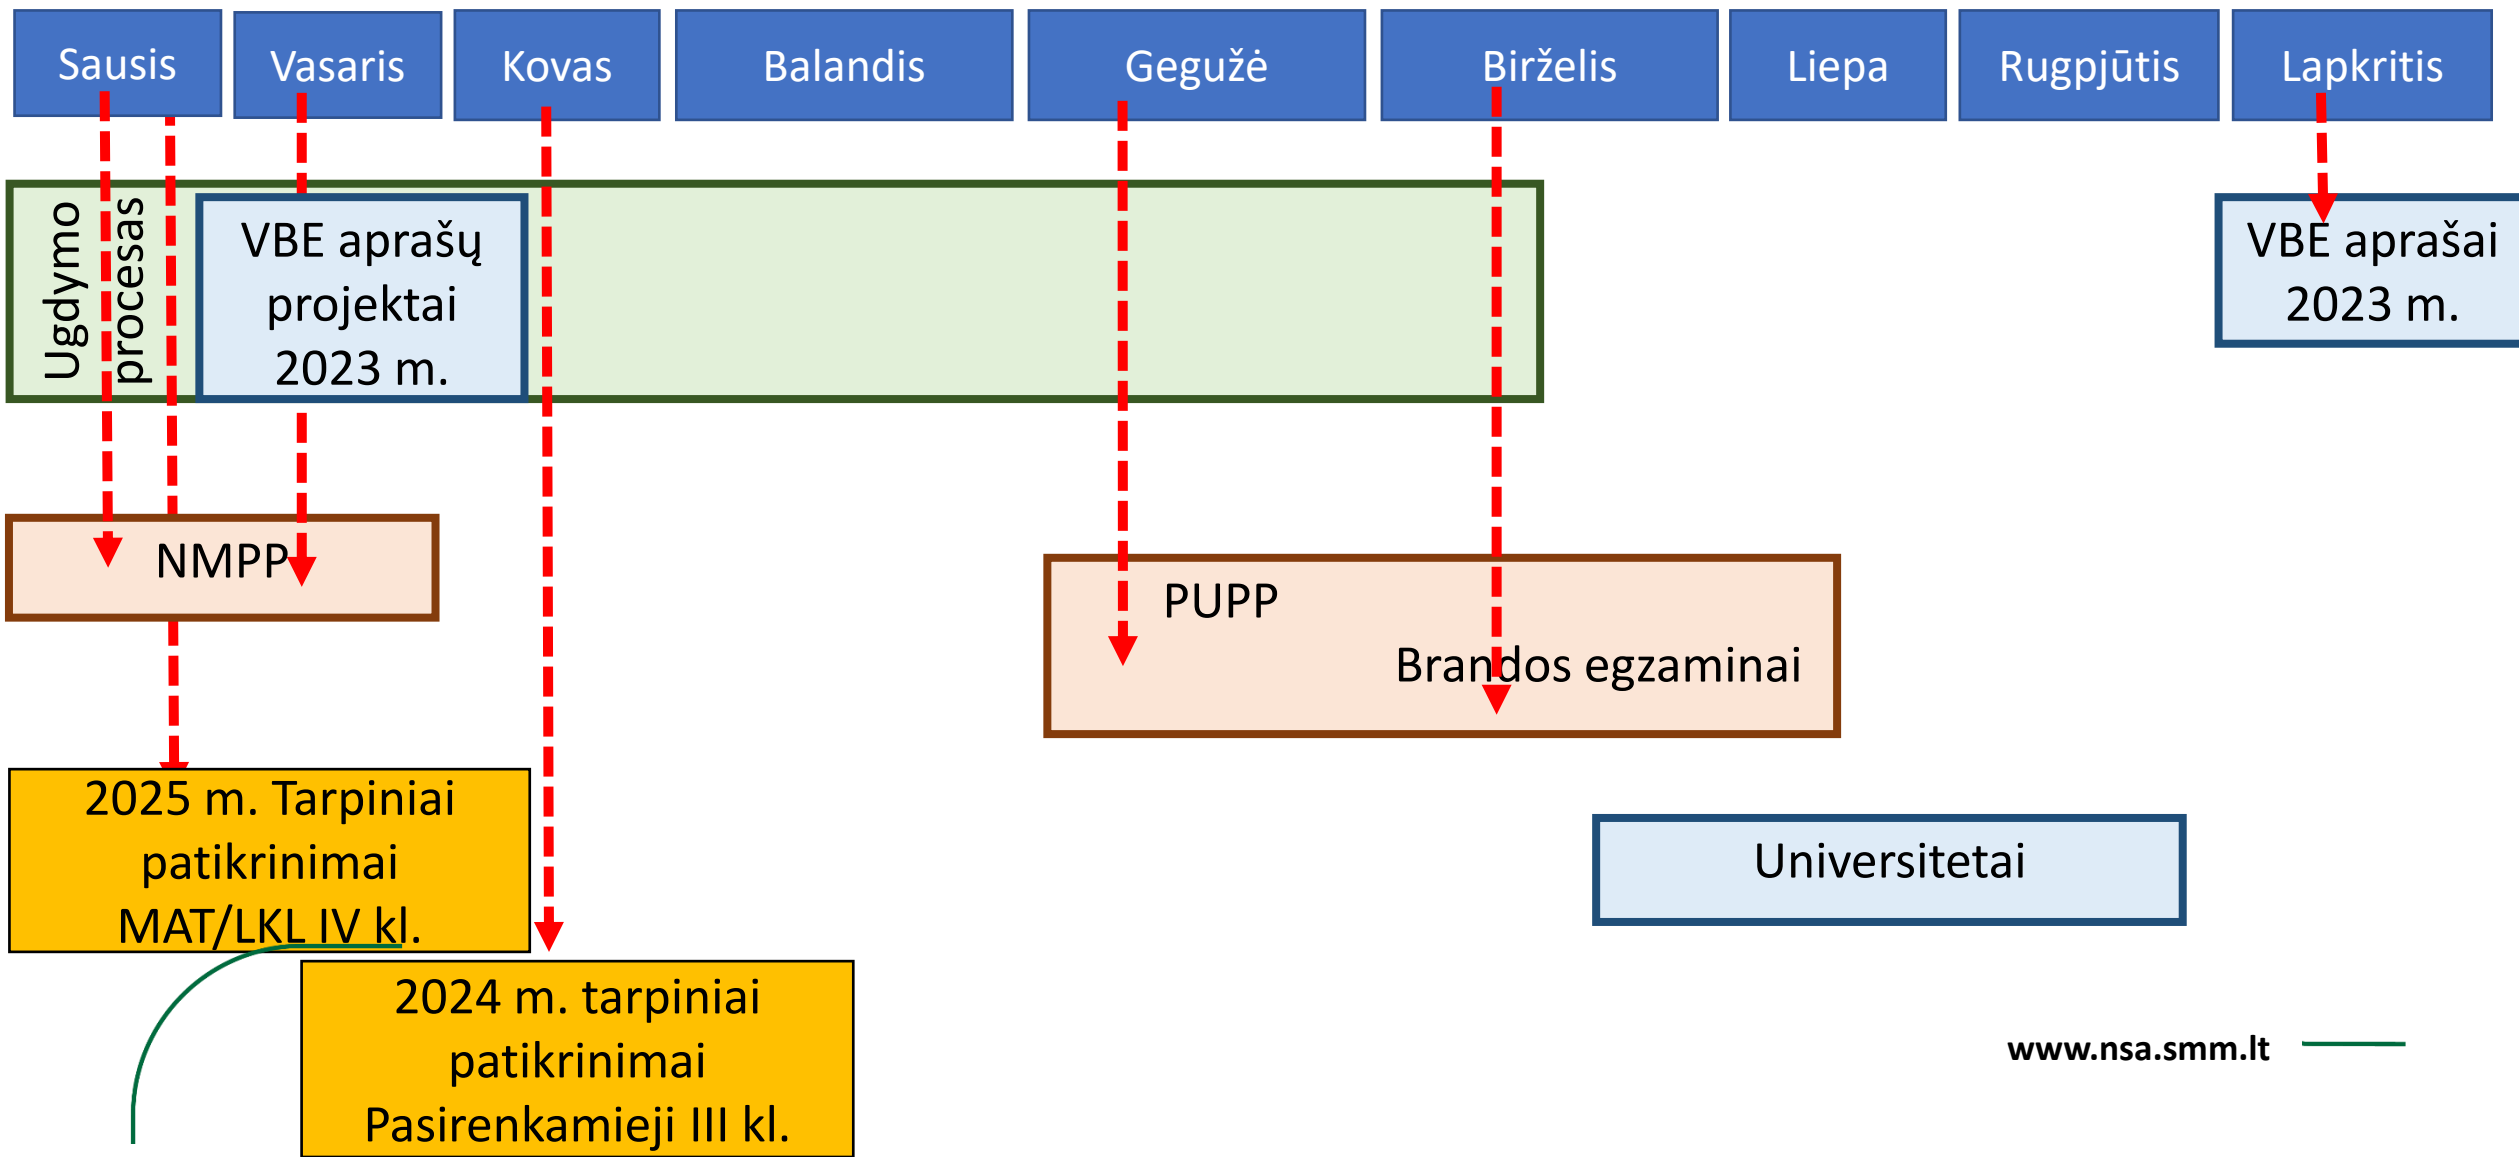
Sausis

Vasaris

Kovas

Balandis

Gegužė

Birželis

Liepa

Rugpjūtis

Lapkritis

Ugdymo procesas

VBE aprašų projektai 2023 m.

VBE aprašai 2023 m.

NMPP

PUPP

Brandos egzaminai

Universitetai

2025 m. Tarpiniai patikrinimai MAT/LKL IV kl.

2024 m. tarpiniai patikrinimai Pasirenkamieji III kl.

www.nsa.smm.lt